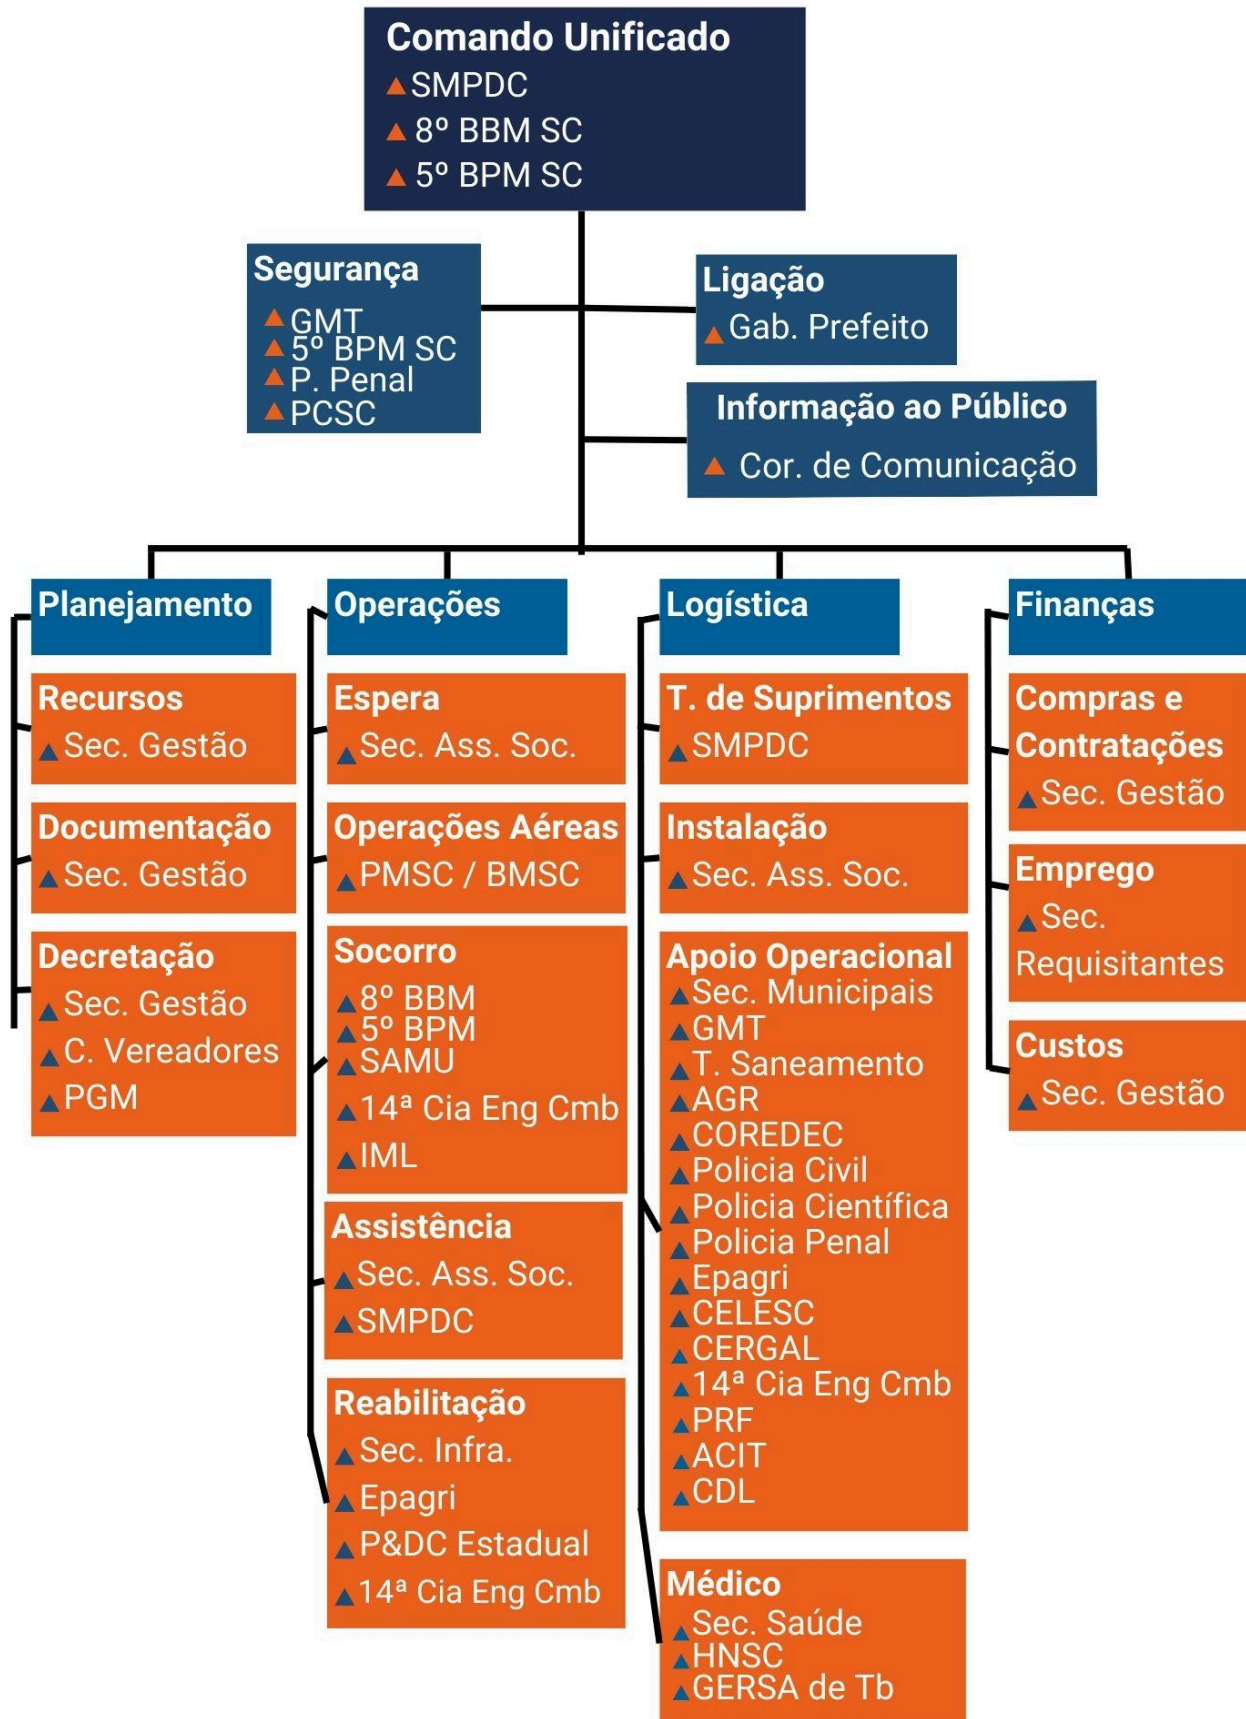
Comando Unificado
SMPDC
8º BBM SC
5º BPM SC

Segurança
GMT
5º BPM SC
P. Penal
PCSC

Ligação
Gab. Prefeito

Informação ao Público
Cor. de Comunicação

Planejamento

Recursos
Sec. Gestão

Documentação
Sec. Gestão

Decretação
Sec. Gestão
C. Vereadores
PGM

Operações

Espera
Sec. Ass. Soc.

Operações Aéreas
PMSC / BMSC

Socorro
8º BBM
5º BPM
SAMU
14ª Cia Eng Cmb
IML

Assistência
Sec. Ass. Soc.
SMPDC

Reabilitação
Sec. Infra.
Epagri
P&DC Estadual
14ª Cia Eng Cmb

Logística

T. de Suprimentos
SMPDC

Instalação
Sec. Ass. Soc.

Apoio Operacional
Sec. Municipais
GMT
T. Saneamento
AGR
COREDEC
Policia Civil
Policia Científica
Policia Penal
Epagri
CELESC
CERGAL
14ª Cia Eng Cmb
PRF
ACIT
CDL

Médico
Sec. Saúde
HNSC
GERSA de Tb

Finanças

Compras e Contratações
Sec. Gestão

Emprego
Sec. Requisitantes

Custos
Sec. Gestão